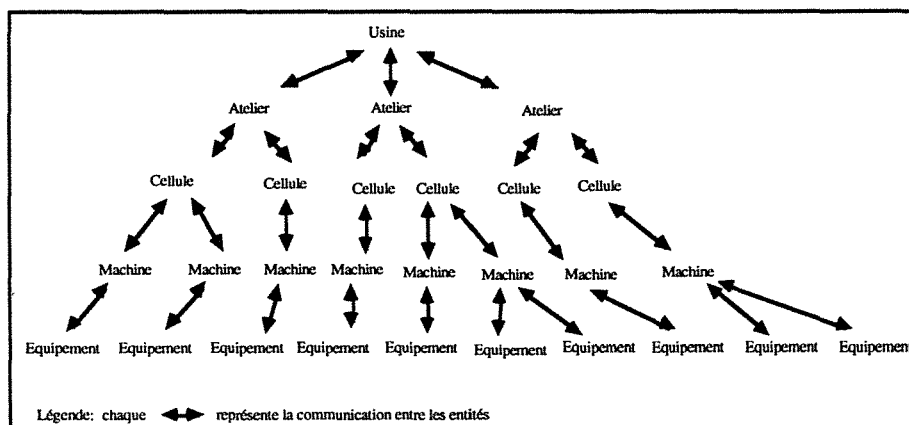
Usine

Atelier Atelier Atelier

Cellule Cellule Cellule Cellule Cellule Cellule

Machine Machine Machine Machine Machine Machine Machine Machine

Equipement Equipement Equipement Equipement Equipement Equipement Equipement Equipement Equipement Equipemen

Légende: chaque représente la communication entre les entités